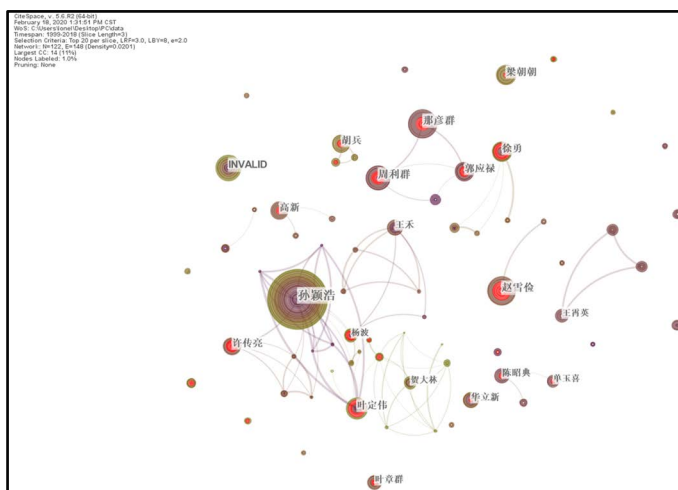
CiteSpace, v. 5.6.R2 (64-bit)
February 16, 2020 1:31:51 PM CST
WoS: C:\Users\sne\Desktop\PC\data
Timespan: 1999-2018 (Slice Length=3)
Selection Criteria: Top 20 per slice, LRF=3.0, LBY=8, e=2.0
Network: N=122, E=148 (Density=0.0201)
Largest CC: 14 (11%)
Nodes Labeled: 1.0%
Pruning: None

梁朝朝
那彦群
胡兵
徐勇
INVALID
周利群
郭应禄
高新
王禾
孙颖浩
赵雪俭
王再英
杨波
许传亮
陈昭典
单玉喜
贺大林
华立新
叶定伟
叶章群